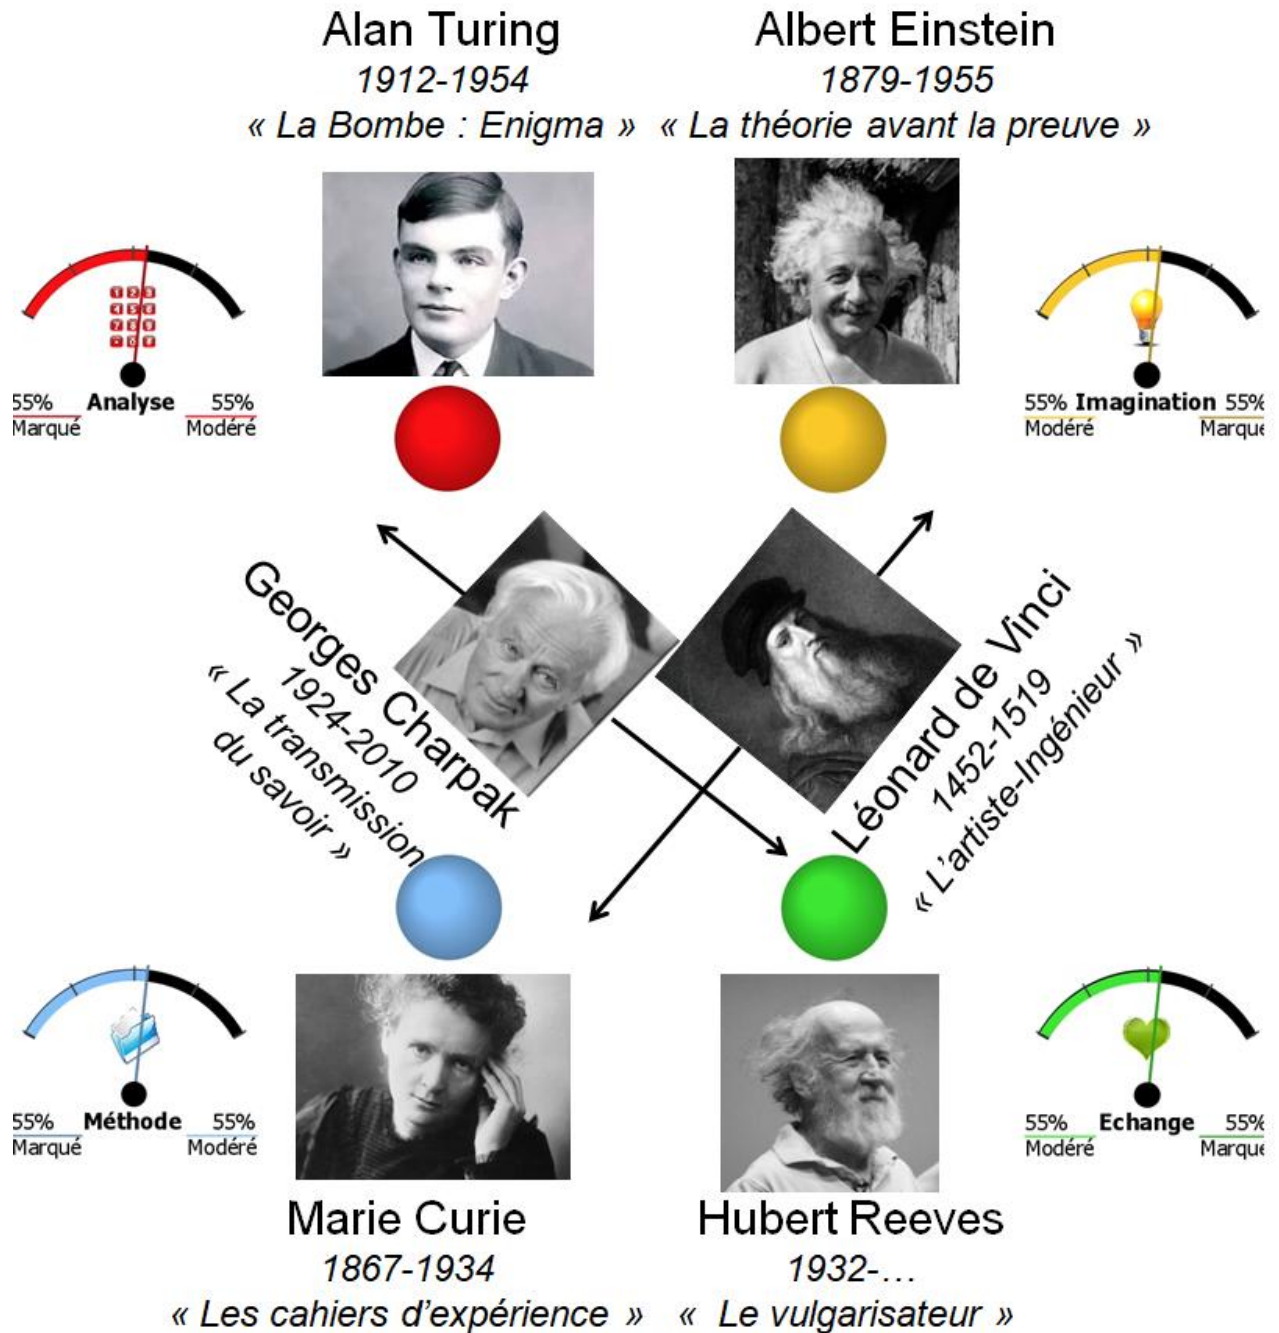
Alan Turing
1912-1954
« La Bombe : Enigma »

Albert Einstein
1879-1955
« La théorie avant la preuve »

55% Analyse 55%
Marqué Modéré

55% Imagination 55%
Modéré Marque

Georges Charpak
1924-2010
« La transmission du savoir »

Léonard de Vinci
1452-1519
« L'artiste-Ingénieur »

55% Méthode 55%
Marqué Modéré

55% Echange 55%
Modéré Marque

Marie Curie
1867-1934
« Les cahiers d'expérience »

Hubert Reeves
1932-…
« Le vulgarisateur »